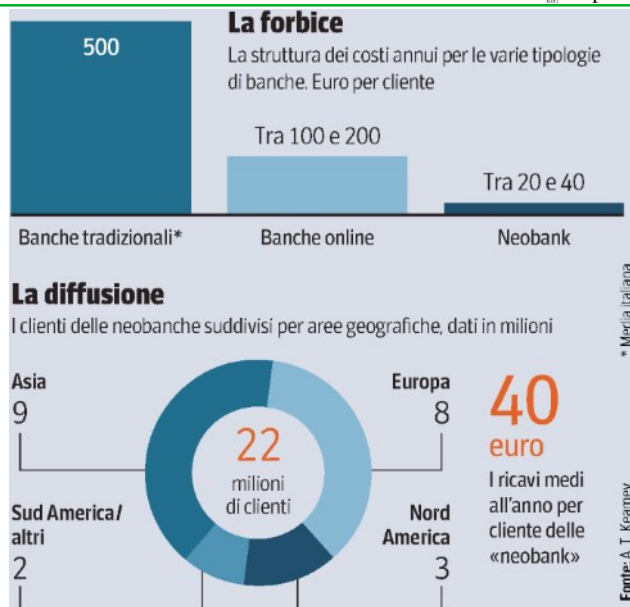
La forbice
La struttura dei costi annui per le varie tipologie di banche. Euro per cliente

500
Tra 100 e 200
Tra 20 e 40

Banche tradizionali*
Banche online
Neobank

* Media italiana

La diffusione
I clienti delle neobanche suddivisi per aree geografiche, dati in milioni

Asia
9

Europa
8

22
milioni di clienti

Sud America/ altri
2

Nord America
3

40
euro
I ricavi medi all'anno per cliente delle «neobank»

Fonte: A.T. Kearney